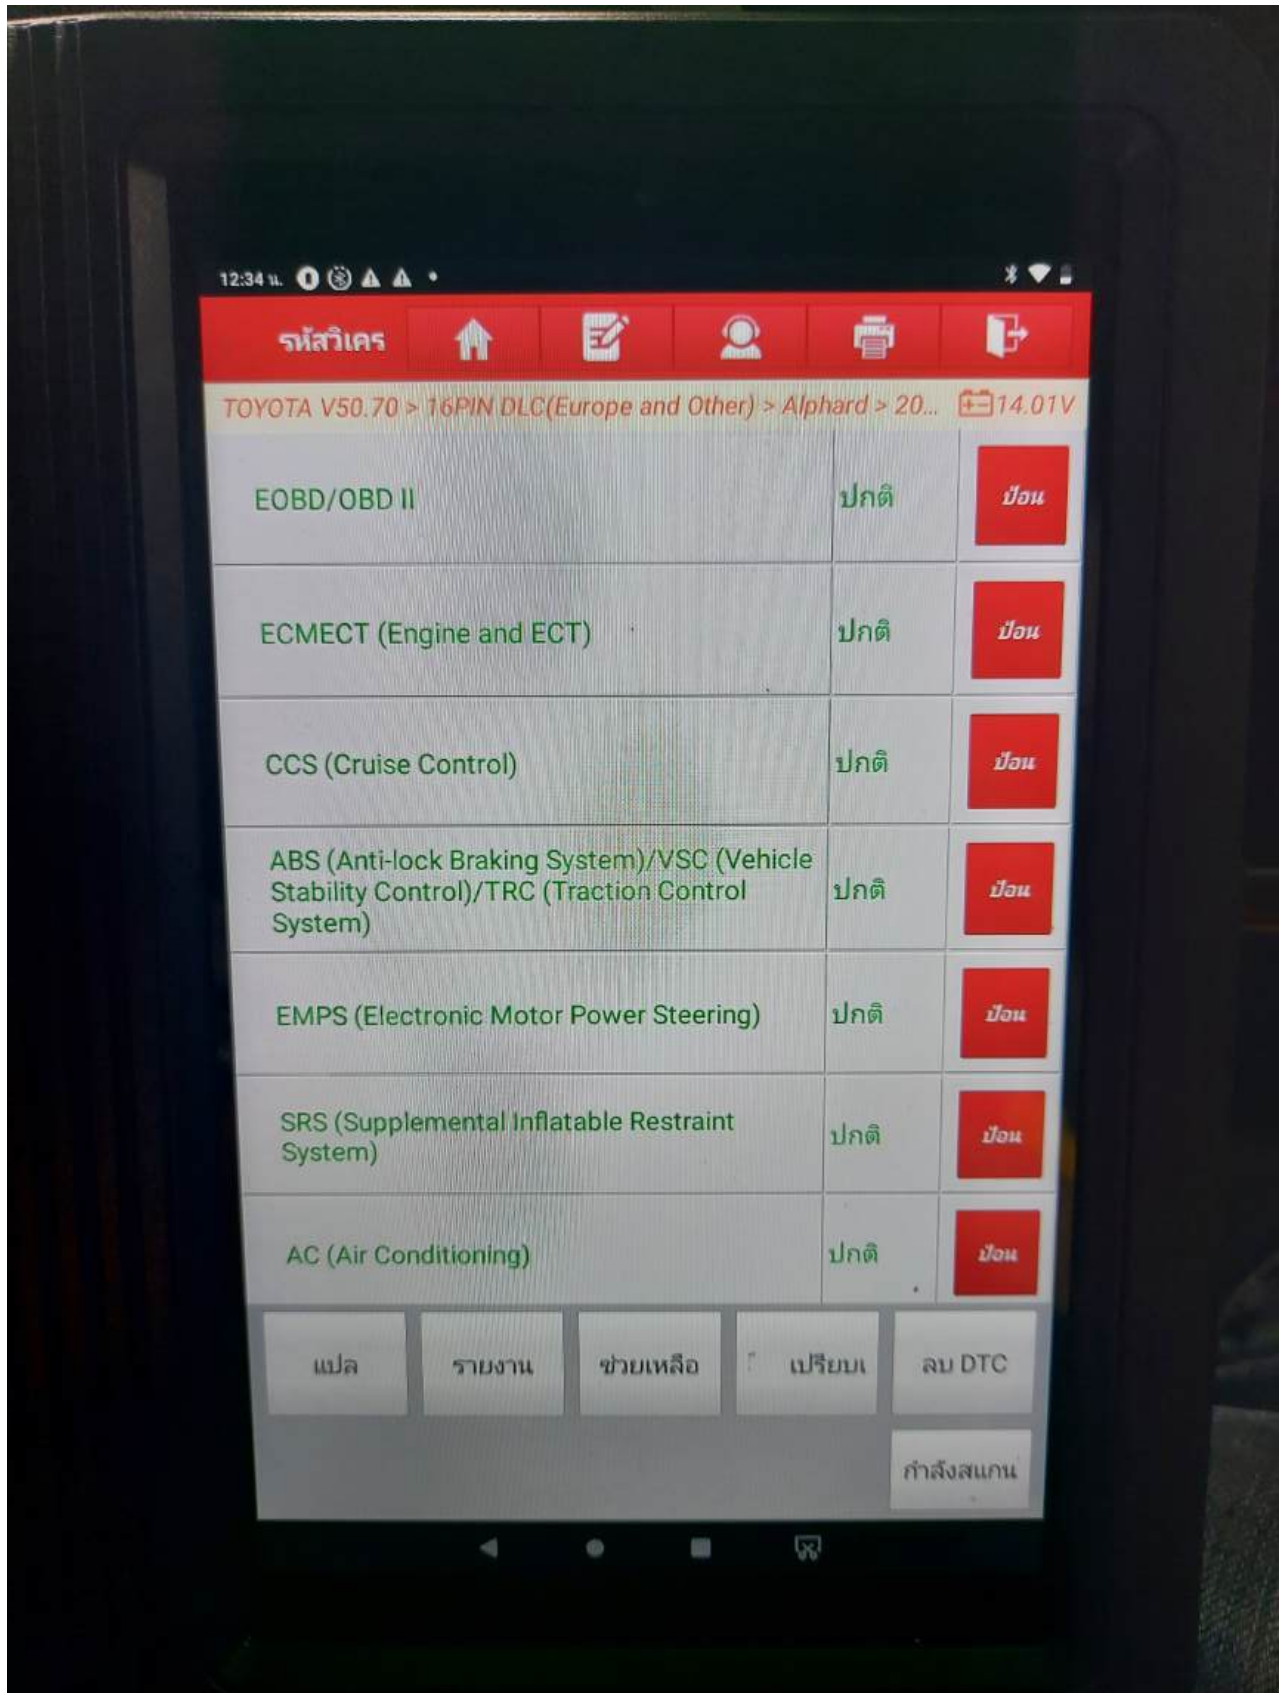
12:34 น.

รหัสวิเคร

TOYOTA V50.70 > 16PIN DLC(Europe and Other) > Alphard > 20... 14.01V

| | | |
|---|---|---|
| EOBD/OBD II | ปกติ | ป้อน |
| ECMECT (Engine and ECT) | ปกติ | ป้อน |
| CCS (Cruise Control) | ปกติ | ป้อน |
| ABS (Anti-lock Braking System)/VSC (Vehicle Stability Control)/TRC (Traction Control System) | ปกติ | ป้อน |
| EMPS (Electronic Motor Power Steering) | ปกติ | ป้อน |
| SRS (Supplemental Inflatable Restraint System) | ปกติ | ป้อน |
| AC (Air Conditioning) | ปกติ | ป้อน |

แปล รายงาน ช่วยเหลือ เปรียบเ ลบ DTC

กำลังสแกน